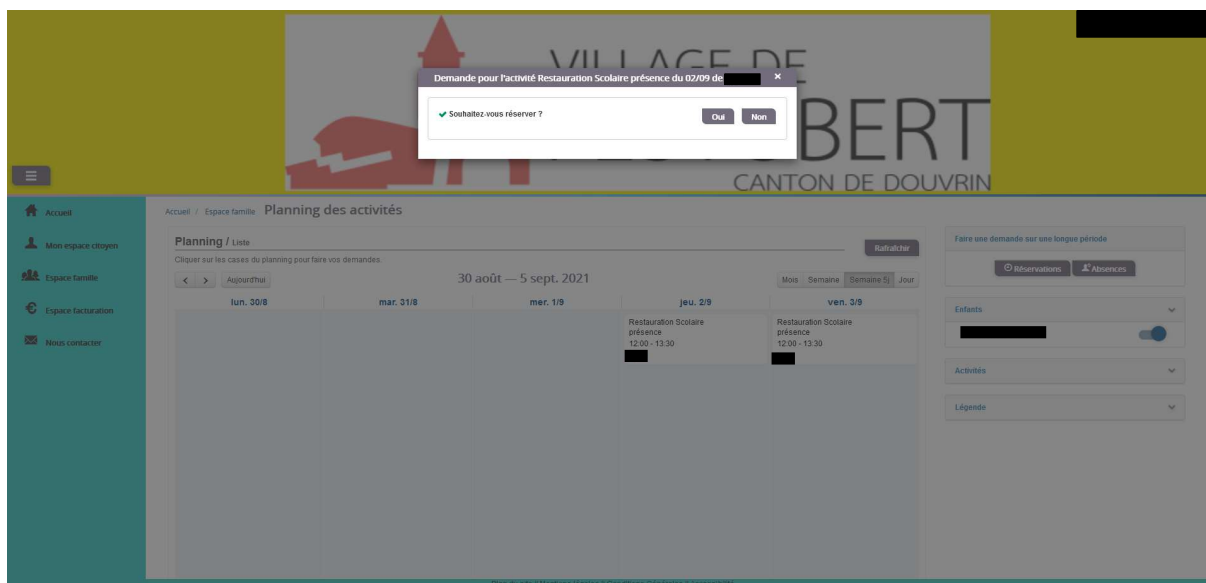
VILLAGE DE
BERT
CANTON DE DOUVRIN

Demande pour l'activité Restauration Scolaire présence du 02/09 de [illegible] ×

Souhaitez-vous réserver ?

Oui Non

Accueil
Mon espace citoyen
Espace famille
Espace facturation
Nous contacter

Accueil / Espace famille Planning des activités

Planning / Liste

Rafraîchir

Cliquer sur les cases du planning pour faire vos demandes.

< > Aujourd'hui

30 août — 5 sept. 2021

Mois Semaine Semaine 5j Jour

| lun. 30/8 | mar. 31/8 | mer. 1/9 | jeu. 2/9 | ven. 3/9 |
|---|---|---|---|---|
| | | | Restauration Scolaire présence 12:00 - 13:30 | Restauration Scolaire présence 12:00 - 13:30 |

Faire une demande sur une longue période

Réservations Absences

Enfants

Activités

Légende